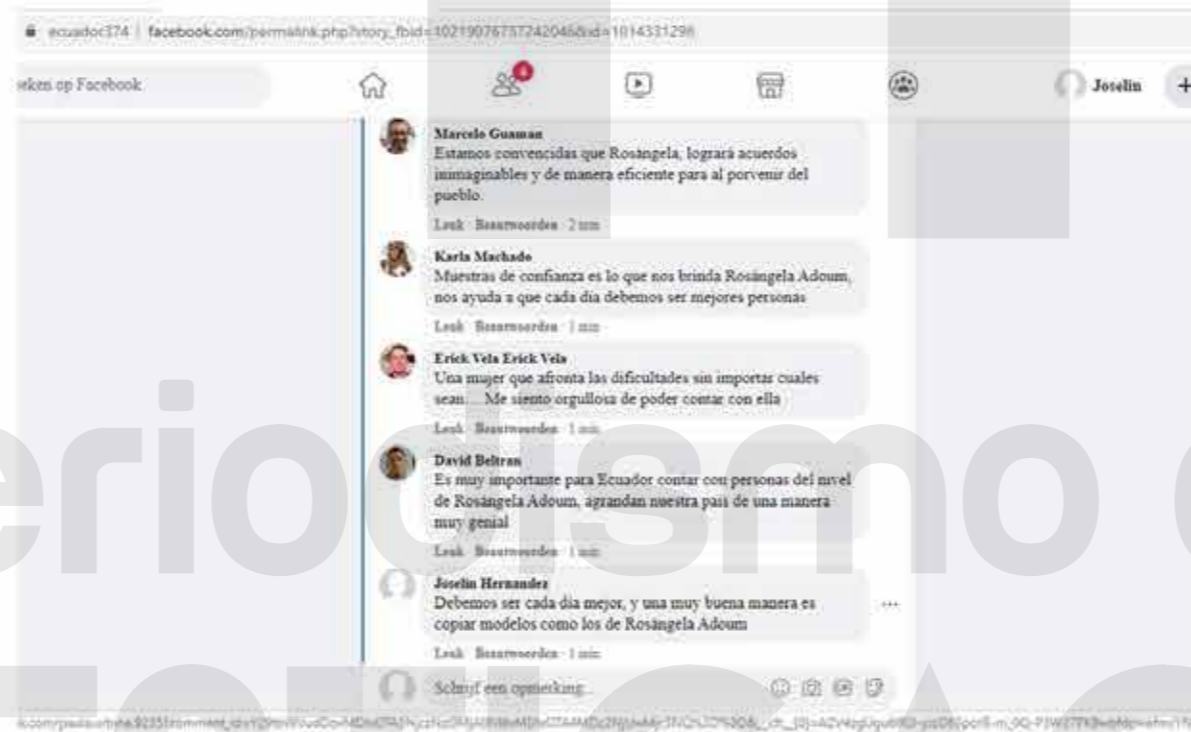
ecuador374 | facebook.com/permalink.php?story_fbid=102190767572420468id=1014331298

eken op Facebook

4

Joselin

Marcelo Guaman
Estamos convencidas que Rosángela, logrará acuerdos inimaginables y de manera eficiente para al porvenir del pueblo.

Leuk · Beantwoorden · 2 min

Karla Machado
Muestras de confianza es lo que nos brinda Rosángela Adoum, nos ayuda a que cada dia debemos ser mejores personas

Leuk · Beantwoorden · 1 min

Erick Vela Erick Vela
Una mujer que afronta las dificultades sin importar cuales sean.... Me siento orgullosa de poder contar con ella

Leuk · Beantwoorden · 1 min

David Beltran
Es muy importante para Ecuador contar con personas del nivel de Rosángela Adoum, agrandan nuestra país de una manera muy genial

Leuk · Beantwoorden · 1 min

Joselin Hernandez
Debemos ser cada dia mejor, y una muy buena manera es copiar modelos como los de Rosángela Adoum

Leuk · Beantwoorden · 1 min

Schrijf een opmerking...

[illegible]

periodismo